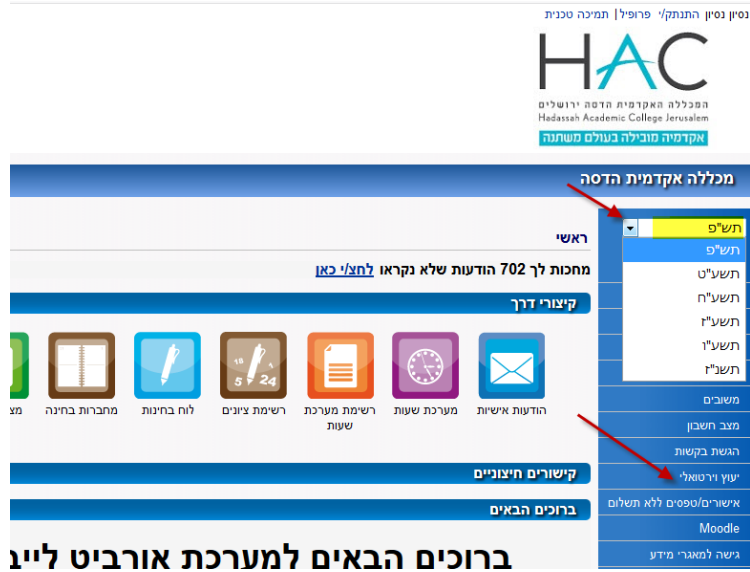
נסיון נסיון התנתק/י פרופיל| תמיכה טכנית

HAC
המכללה האקדמית הדסה ירושלים
Hadassah Academic College Jerusalem
אקדמיה מובילה בעולם משתנה

מכללה אקדמית הדסה

תש"פ
תש"פ
תשע"ט
תשע"ח
תשע"ז
תשע"ו
תשע"ה

משובים
מצב חשבון
הגשת בקשות
יעוץ וירטואלי
אישורים/טפסים ללא תשלום
Moodle
גישה למאגרי מידע

ראשי

מחכות לך 702 הודעות שלא נקראו לחצ/י כאן

קיצורי דרך

הודעות אישיות
מערכת שעות
רשימת מערכת שעות
רשימת ציונים
לוח בחינות
מחברות בחינה
מצ

קישורים חיצוניים

ברוכים הבאים

ברוכים הבאים למערכת אורביט לייב